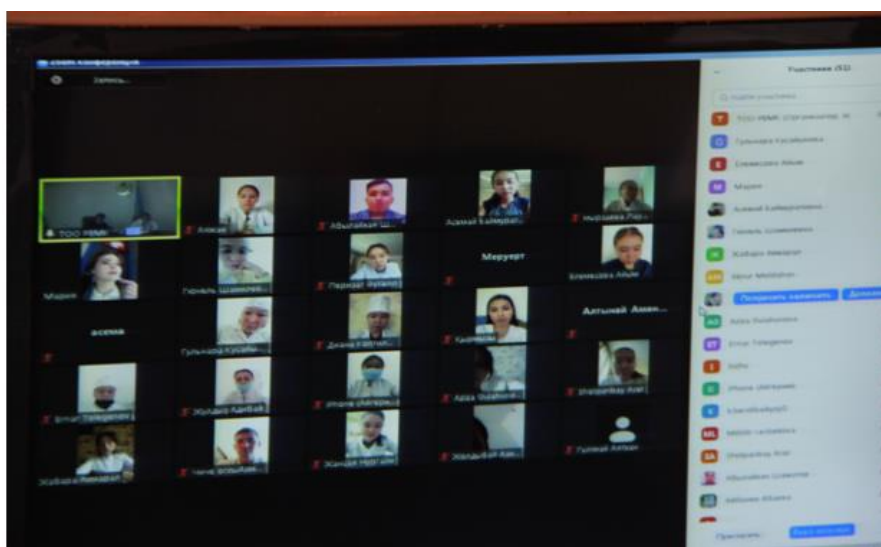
Запись

Участники (52)

ТОО РВМК

Алексей

Айгерим

Меруерт

Мария

Гүлнұр

Парасат

Алтынай Аман...

Асема

Гульнара

Диана

Ernar Telegenov

Жулдыз

iPhone

Адия

Zhanerke

Жулдыз

Жанар

Гульмира Алтын

Поставить на заметку

Aida

Ernar Telegenov

Sofia

iPhone

Пригласить